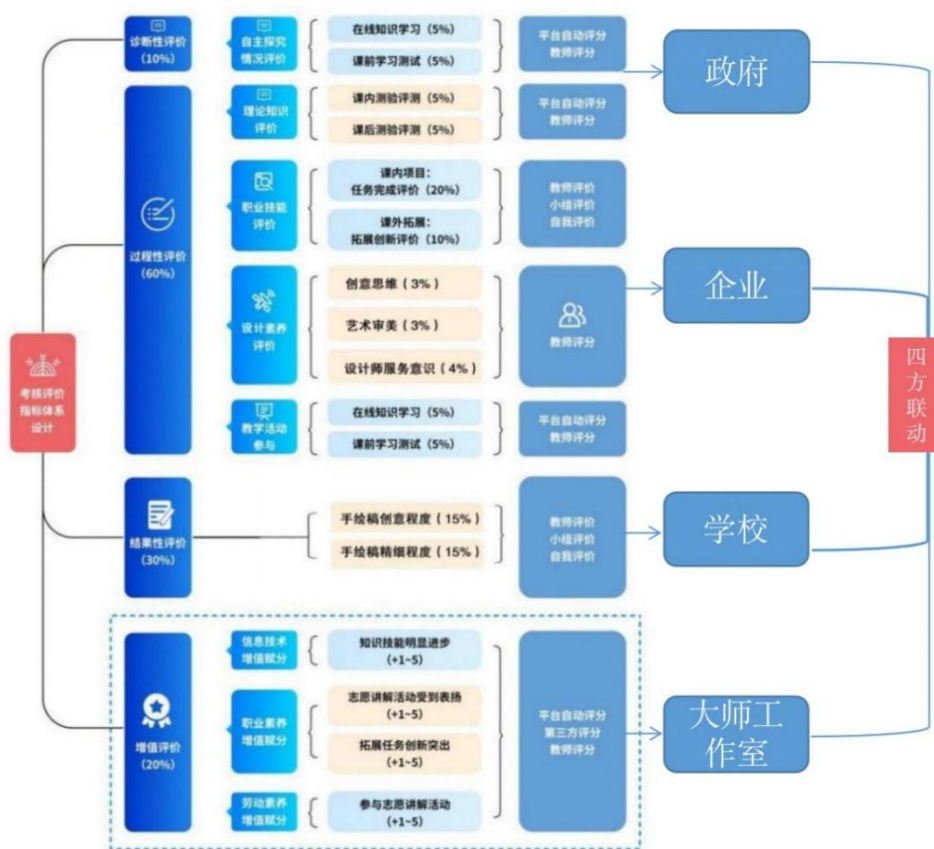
考核评价指标体系设计

诊断性评价（10%）
自主探究情况评价
在线知识学习（5%）
课前学习测试（5%）
平台自动评分
教师评分

过程性评价（60%）
理论知识评价
课内测验评测（5%）
课后测验评测（5%）
平台自动评分
教师评分

职业技能评价
课内项目：任务完成评价（20%）
课外拓展：拓展创新评价（10%）
教师评价
小组评价
自我评价

设计素养评价
创意思维（3%）
艺术审美（3%）
设计师服务意识（4%）
教师评分

教学活动参与
在线知识学习（5%）
课前学习测试（5%）
平台自动评分
教师评分

结果性评价（30%）
手绘稿创意程度（15%）
手绘稿精细程度（15%）
教师评价
小组评价
自我评价

增值评价（20%）
信息技术增值赋分
知识技能明显进步（+1~5）
职业素养增值赋分
志愿讲解活动受到表扬（+1~5）
拓展任务创新突出（+1~5）
劳动素养增值赋分
参与志愿讲解活动（+1~5）
平台自动评分
第三方评分
教师评分

政府
企业
学校
大师工作室

四方联动